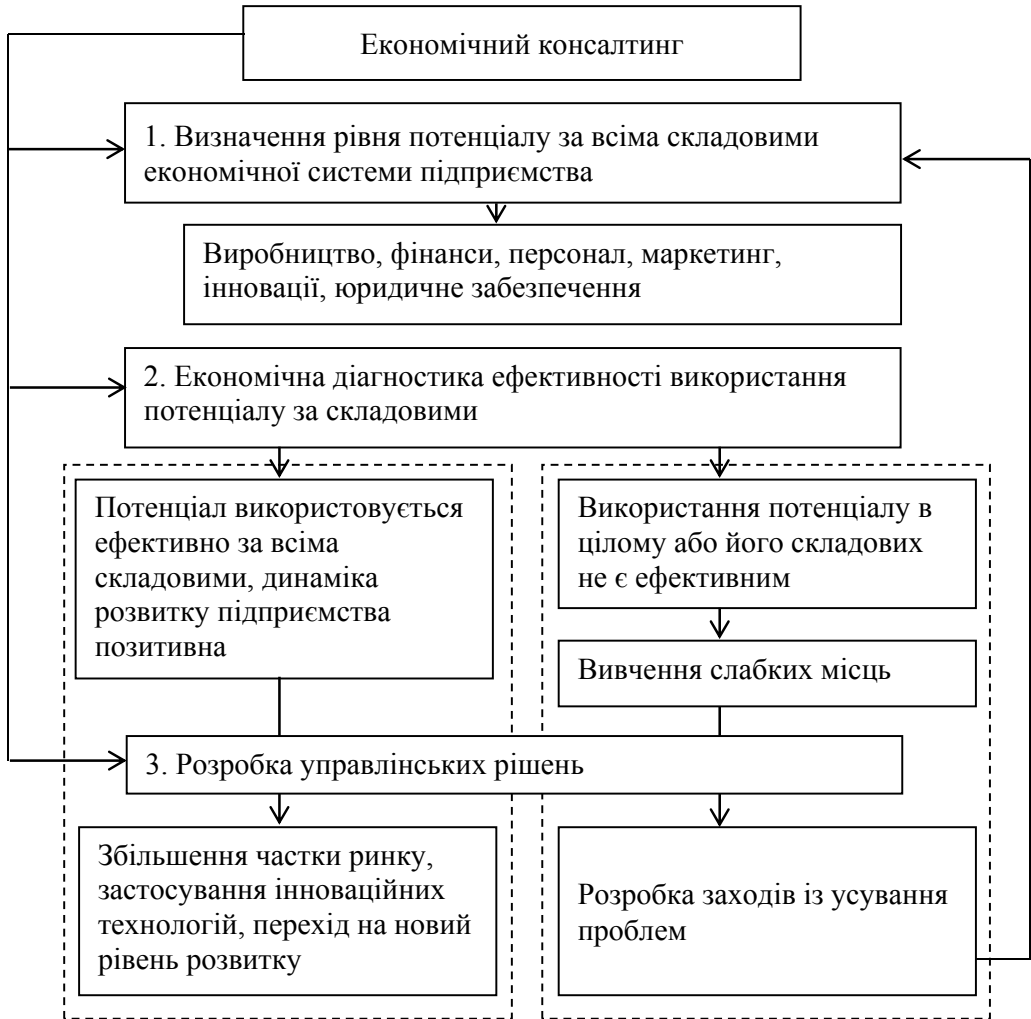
Економічний консалтинг

1. Визначення рівня потенціалу за всіма складовими економічної системи підприємства

Виробництво, фінанси, персонал, маркетинг, інновації, юридичне забезпечення

2. Економічна діагностика ефективності використання потенціалу за складовими

Потенціал використовується ефективно за всіма складовими, динаміка розвитку підприємства позитивна

Використання потенціалу в цілому або його складових не є ефективним

Вивчення слабких місць

3. Розробка управлінських рішень

Збільшення частки ринку, застосування інноваційних технологій, перехід на новий рівень розвитку

Розробка заходів із усування проблем